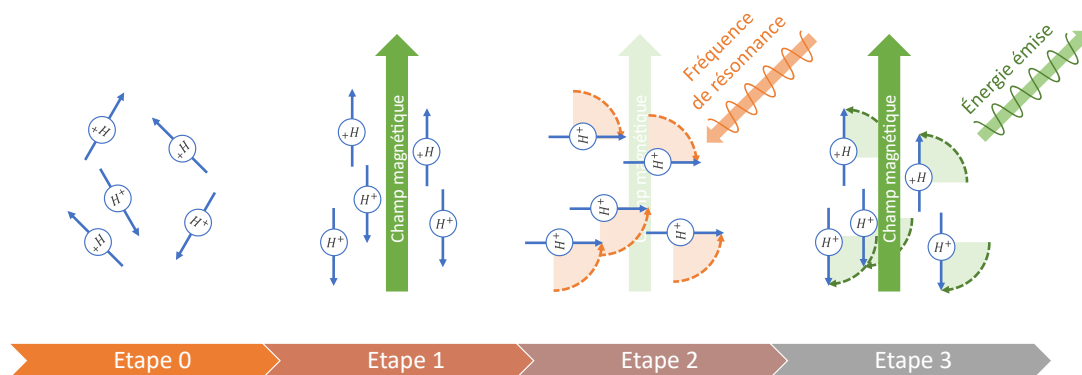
$_+H$
$_+H$
$H^+$
$H^+$
$_+H$

Champ magnétique
$_+H$
$_+H$
$H^+$
$H^+$
$H^+$

Fréquence de résonnance
Champ magnétique
$H^+$
$H^+$
$H^+$
$H^+$
$H^+$

Énergie émise
Champ magnétique
$_+H$
$_+H$
$H^+$
$H^+$
$H^+$

Etape 0
Etape 1
Etape 2
Etape 3